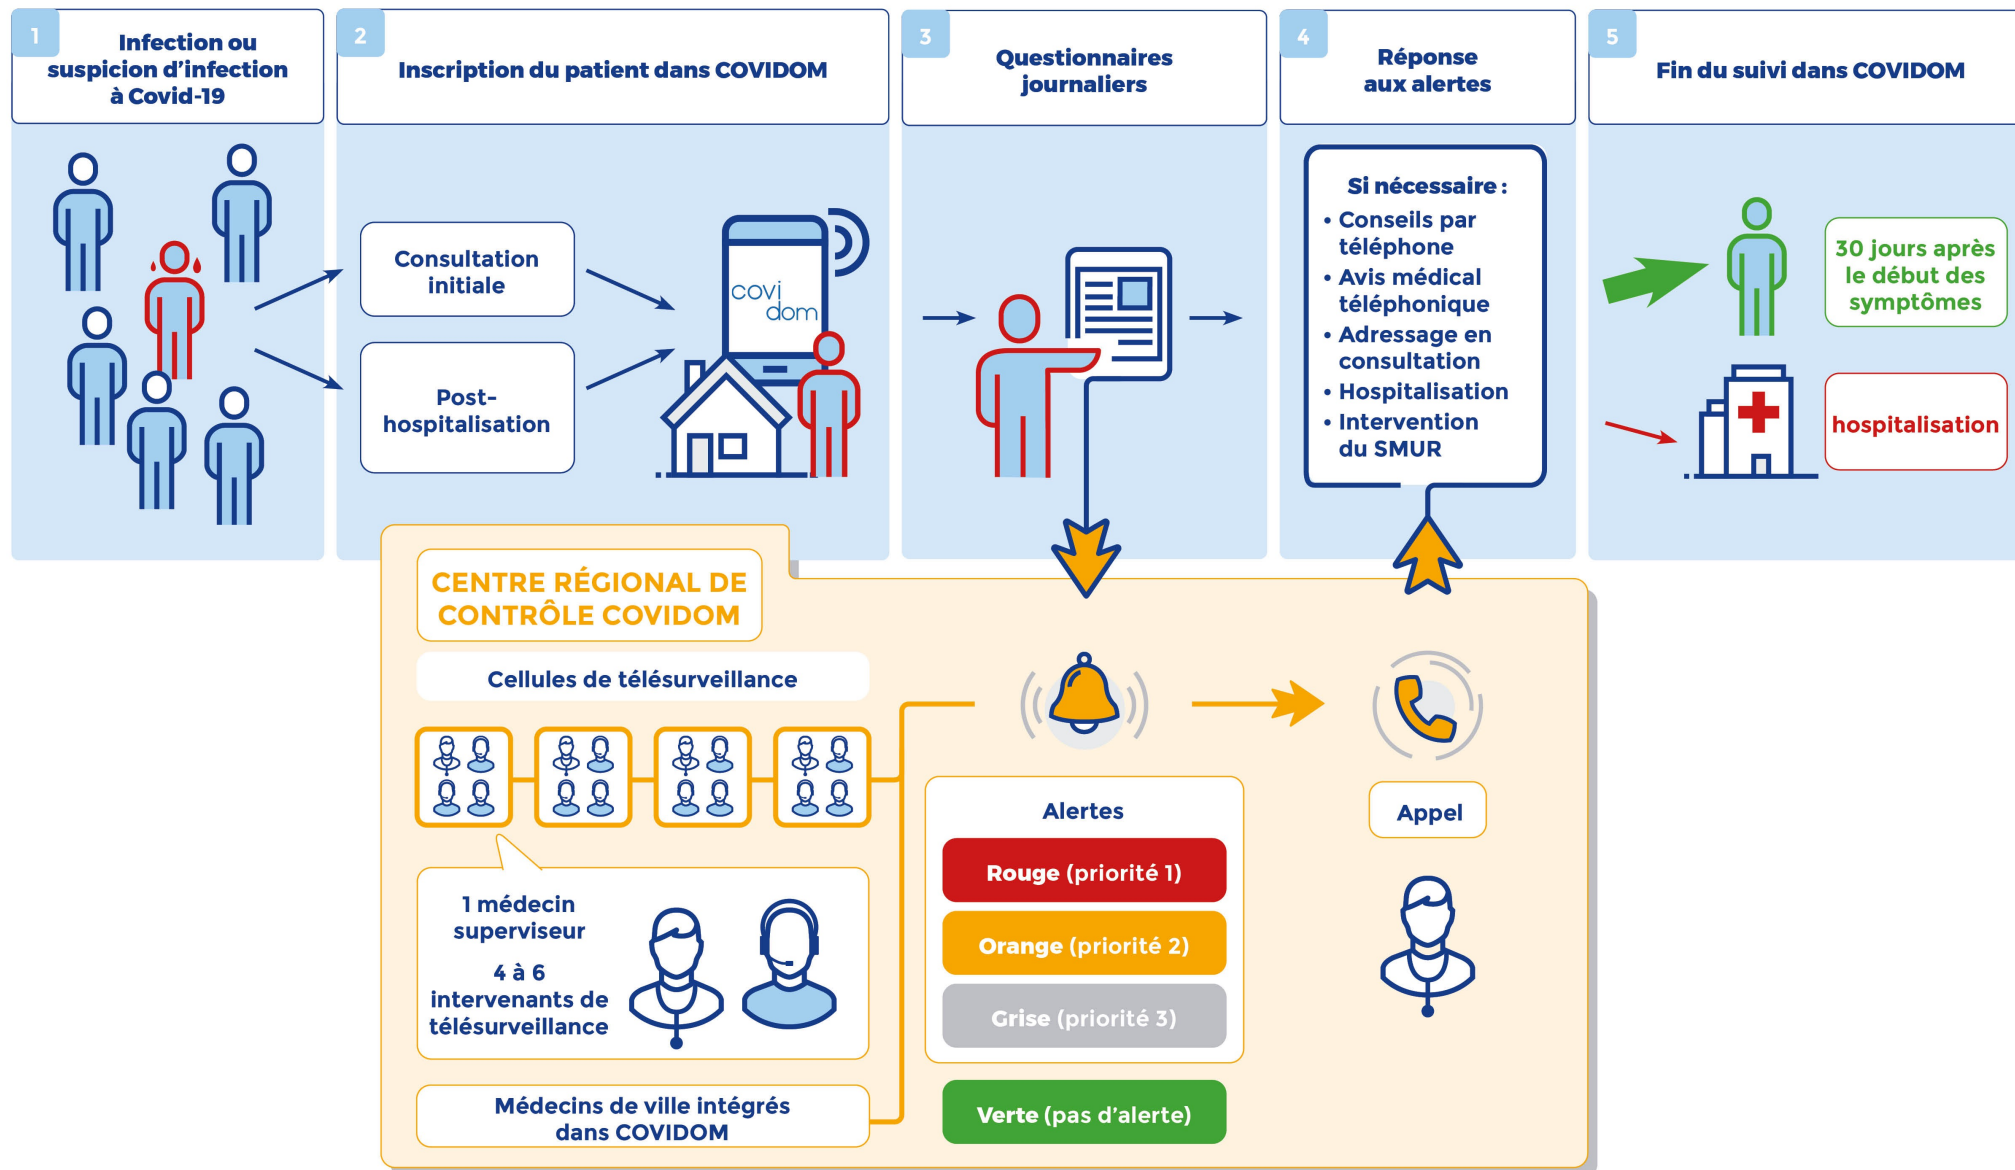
1 Infection ou suspicion d'infection à Covid-19

2 Inscription du patient dans COVIDOM

Consultation initiale

Post-hospitalisation

covi dom

3 Questionnaires journaliers

4 Réponse aux alertes

Si nécessaire :
• Conseils par téléphone
• Avis médical téléphonique
• Adressage en consultation
• Hospitalisation
• Intervention du SMUR

5 Fin du suivi dans COVIDOM

30 jours après le début des symptômes

hospitalisation

CENTRE RÉGIONAL DE CONTRÔLE COVIDOM

Cellules de télésurveillance

1 médecin superviseur

4 à 6 intervenants de télésurveillance

Médecins de ville intégrés dans COVIDOM

Alertes

Rouge (priorité 1)

Orange (priorité 2)

Grise (priorité 3)

Verte (pas d'alerte)

Appel